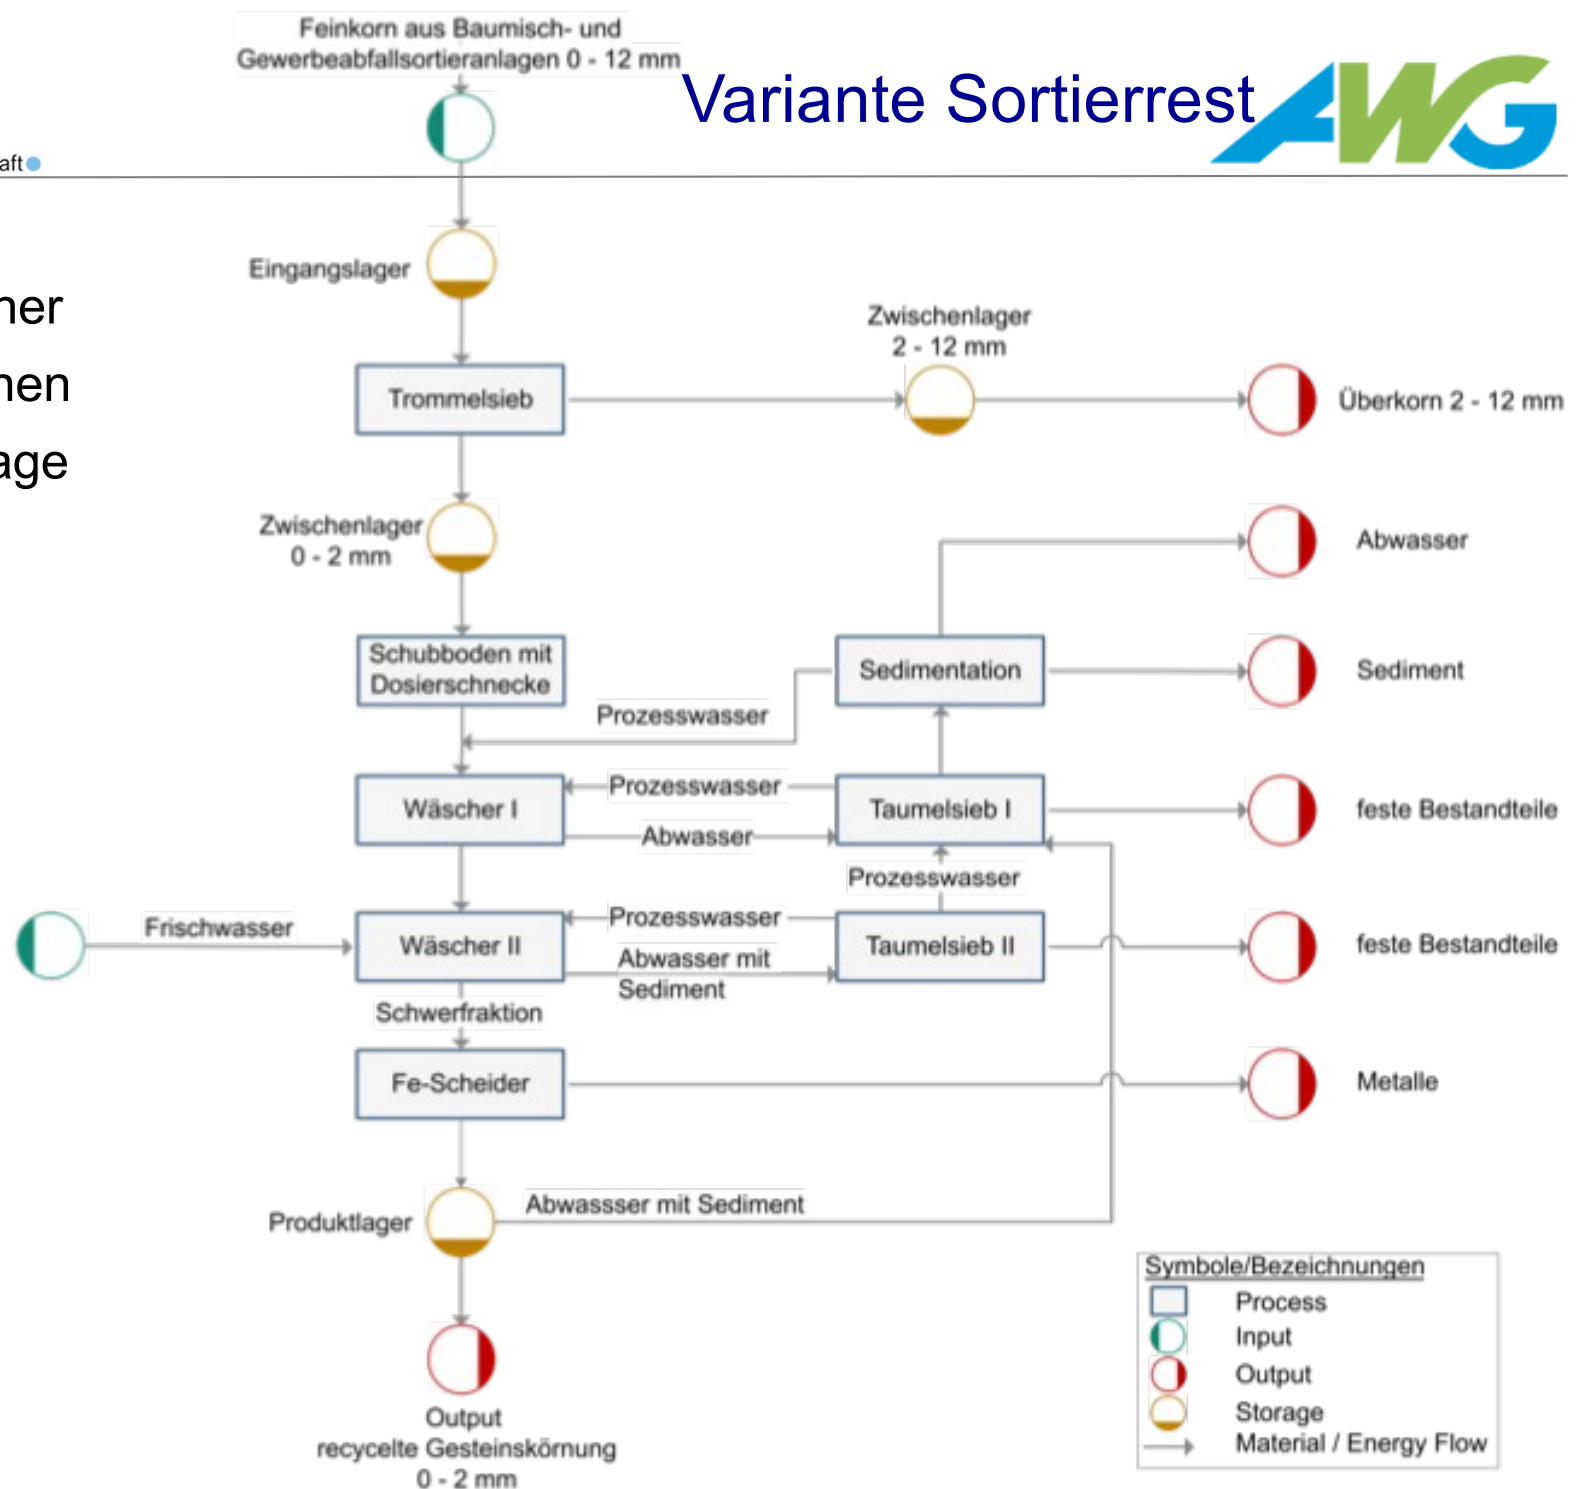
Feinkorn aus Baumisch- und Gewerbeabfallsortieranlagen 0 - 12 mm

Variante Sortierrest

AWG

aft

ner
nen
age

Eingangslager

Zwischenlager 2 - 12 mm

Trommelsieb

Überkorn 2 - 12 mm

Zwischenlager 0 - 2 mm

Abwasser

Schubboden mit Dosierschnecke

Sedimentation

Sediment

Prozesswasser

Wäscher I

Prozesswasser

Taumelsieb I

feste Bestandteile

Abwasser

Prozesswasser

Frischwasser

Wäscher II

Prozesswasser

Taumelsieb II

feste Bestandteile

Abwasser mit Sediment

Schwerfraktion

Fe-Scheider

Metalle

Produktlager

Abwassser mit Sediment

Output recycelte Gesteinskörnung 0 - 2 mm

Symbole/Bezeichnungen
Process
Input
Output
Storage
Material / Energy Flow